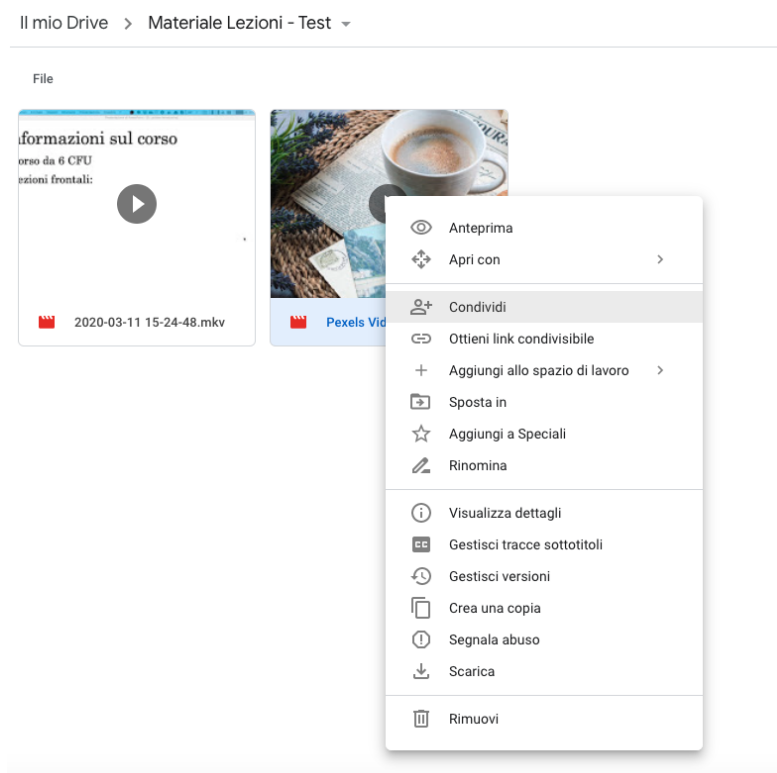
Il mio Drive > Materiale Lezioni - Test

File

nformazioni sul corso
orso da 6 CFU
ezioni frontali:

2020-03-11 15-24-48.mkv

Pexels Vid

Anteprima
Apri con
Condividi
Ottieni link condivisibile
Aggiungi allo spazio di lavoro
Sposta in
Aggiungi a Speciali
Rinomina
Visualizza dettagli
Gestisci tracce sottotitoli
Gestisci versioni
Crea una copia
Segnala abuso
Scarica
Rimuovi